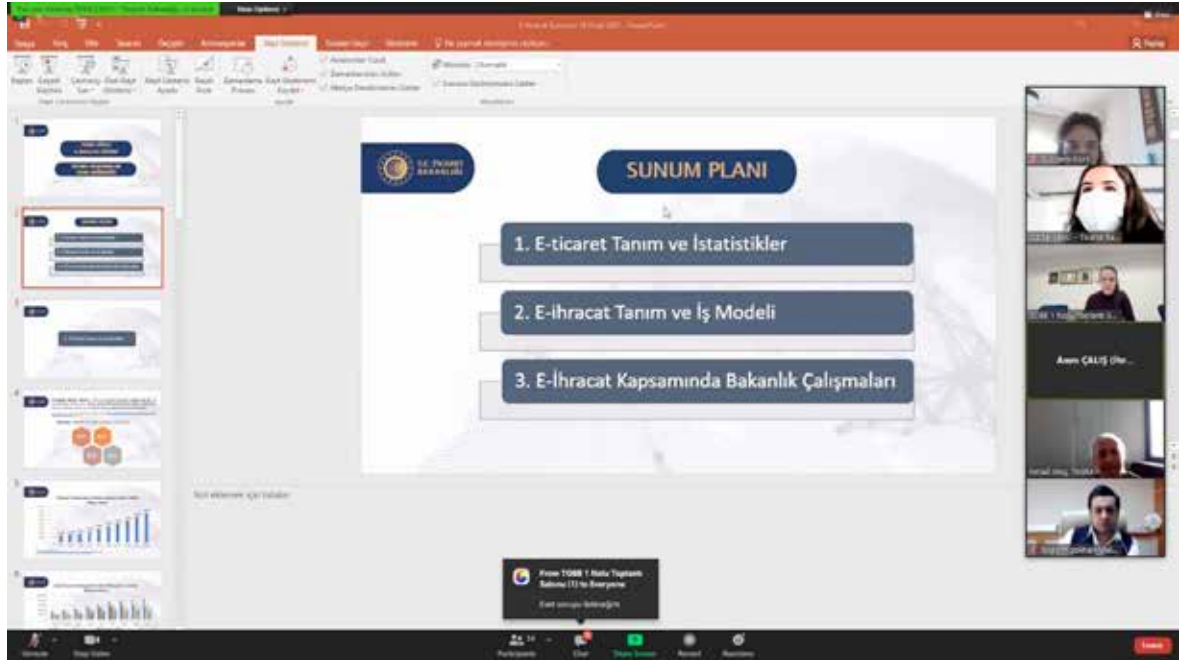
SUNUM PLANI

1. E-ticaret Tanım ve İstatistikler

2. E-ihracat Tanım ve İş Modeli

3. E-İhracat Kapsamında Bakanlık Çalışmaları

T.C. TİCARET BAKANLIĞI

Not eklemek için tıklatın

From TOBB 1 Nolu Toplantı Salonu (1) to Everyone

Aren ÇALIŞ (He...

Participants

Chat

Share Screen

Record

Reactions

Leave